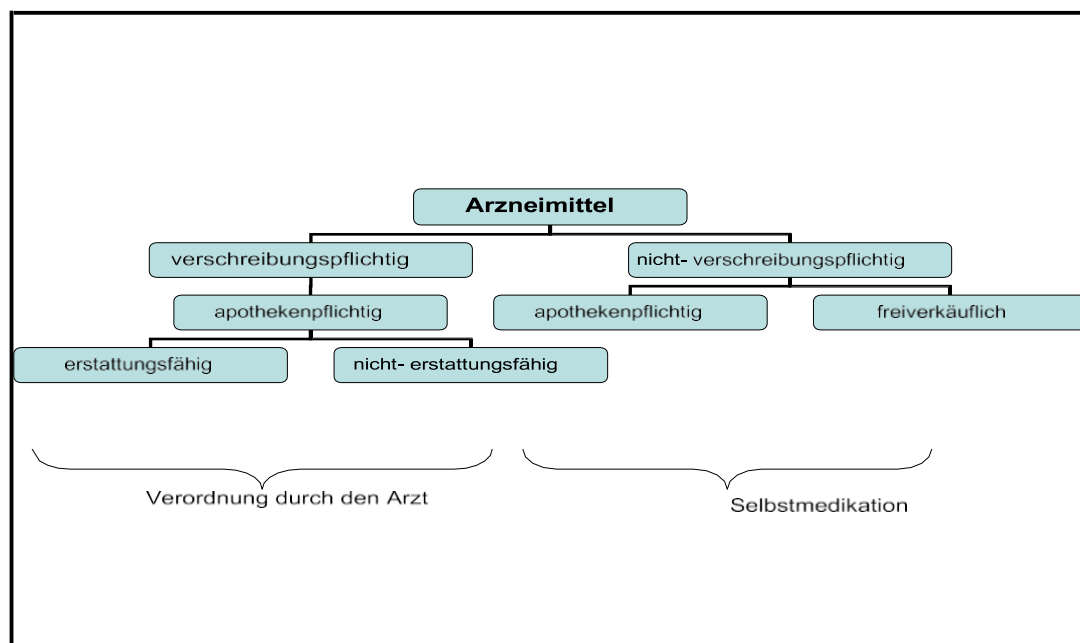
Arzneimittel

verschreibungspflichtig

nicht- verschreibungspflichtig

apothekenpflichtig

apothekenpflichtig

freiverkäuflich

erstattungsfähig

nicht- erstattungsfähig

Verordnung durch den Arzt

Selbstmedikation